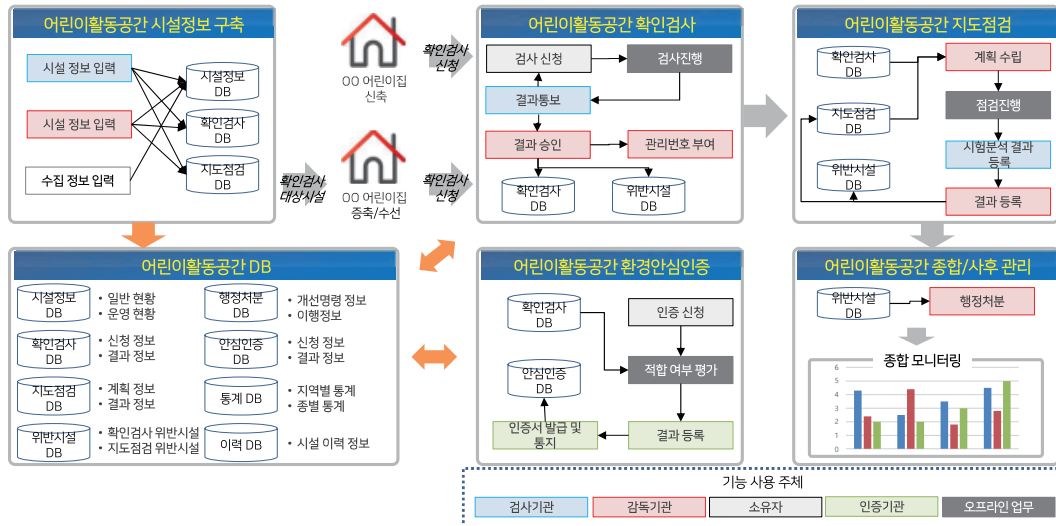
어린이활동공간 시설정보 구축

시설 정보 입력

시설 정보 입력

수집 정보 입력

시설정보 DB

확인검사 DB

지도점검 DB

OO 어린이집 신축

확인검사 신청

확인검사 대상시설

OO 어린이집 증축/수선

확인검사 신청

어린이활동공간 확인검사

검사 신청

검사진행

결과통보

결과 승인

관리번호 부여

확인검사 DB

위반시설 DB

어린이활동공간 지도점검

확인검사 DB

계획 수립

점검진행

지도점검 DB

시험분석 결과 등록

위반시설 DB

결과 등록

어린이활동공간 DB

시설정보 DB
• 일반 현황
• 운영 현황

확인검사 DB
• 신청 정보
• 결과 정보

지도점검 DB
• 계획 정보
• 결과 정보

위반시설 DB
• 확인검사 위반시설
• 지도점검 위반시설

행정처분 DB
• 개선명령 정보
• 이행정보

안심인증 DB
• 신청 정보
• 결과 정보

통계 DB
• 지역별 통계
• 종별 통계

이력 DB
• 시설 이력 정보

어린이활동공간 환경안심인증

확인검사 DB

인증 신청

안심인증 DB

적합 여부 평가

인증서 발급 및 통지

결과 등록

어린이활동공간 종합/사후 관리

위반시설 DB

행정처분

종합 모니터링

6
5
4
3
2
1
0

기능 사용 주체

| 검사기관 | 감독기관 | 소유자 | 인증기관 | 오프라인 업무 |
|---|---|---|---|---|